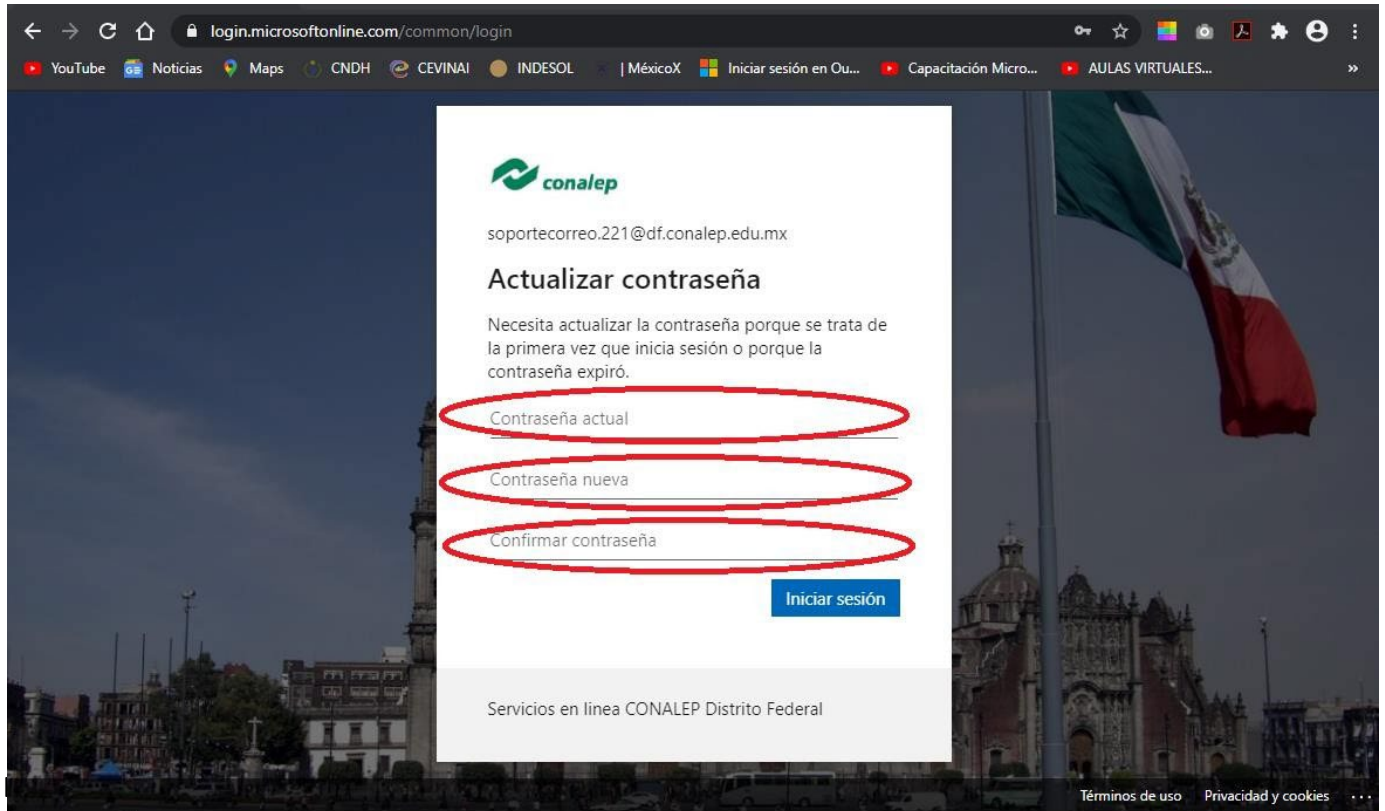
login.microsoftonline.com/common/login

YouTube Noticias Maps CNDH CEVINAI INDESOL | MéxicoX Iniciar sesión en Ou... Capacitación Micro... AULAS VIRTUALES... »

conalep

soportecorreo.221@df.conalep.edu.mx

Actualizar contraseña

Necesita actualizar la contraseña porque se trata de la primera vez que inicia sesión o porque la contraseña expiró.

Contraseña actual

Contraseña nueva

Confirmar contraseña

Iniciar sesión

Servicios en linea CONALEP Distrito Federal

Términos de uso Privacidad y cookies ...